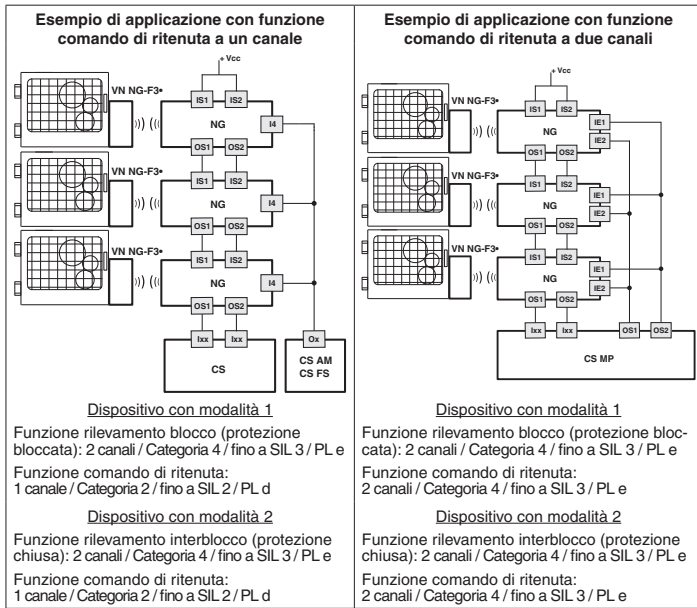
Esempio di applicazione con funzione comando di ritenuta a un canale

Vcc

VN NG-F3•

IS1 IS2

NG

I4

OS1 OS2

VN NG-F3•

IS1 IS2

NG

I4

OS1 OS2

VN NG-F3•

IS1 IS2

NG

I4

OS1 OS2

Ixx Ixx

Ox

CS

CS AM
CS FS

Dispositivo con modalità 1

Funzione rilevamento blocco (protezione bloccata): 2 canali / Categoria 4 / fino a SIL 3 / PL e

Funzione comando di ritenuta:
1 canale / Categoria 2 / fino a SIL 2 / PL d

Dispositivo con modalità 2

Funzione rilevamento interblocco (protezione chiusa): 2 canali / Categoria 4 / fino a SIL 3 / PL e

Funzione comando di ritenuta:
1 canale / Categoria 2 / fino a SIL 2 / PL d

Esempio di applicazione con funzione comando di ritenuta a due canali

Vcc

VN NG-F3•

IS1 IS2

NG

IE1
IE2

OS1 OS2

VN NG-F3•

IS1 IS2

NG

IE1
IE2

OS1 OS2

VN NG-F3•

IS1 IS2

NG

IE1
IE2

OS1 OS2

Ixx Ixx

OS1 OS2

CS MP

Dispositivo con modalità 1

Funzione rilevamento blocco (protezione bloccata): 2 canali / Categoria 4 / fino a SIL 3 / PL e

Funzione comando di ritenuta:
2 canali / Categoria 4 / fino a SIL 3 / PL e

Dispositivo con modalità 2

Funzione rilevamento interblocco (protezione chiusa): 2 canali / Categoria 4 / fino a SIL 3 / PL e

Funzione comando di ritenuta:
2 canali / Categoria 4 / fino a SIL 3 / PL e